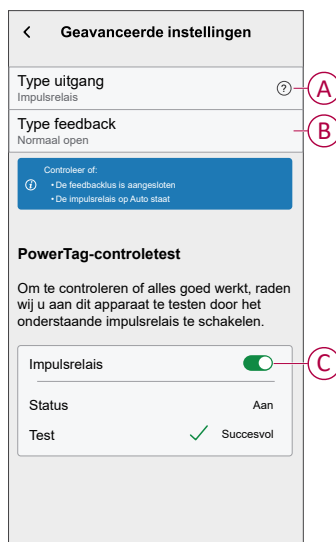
Geavanceerde instellingen

Type uitgang
Impulsrelais

A

Type feedback
Normaal open

B

Controleer of:
• De feedbacklus is aangesloten
• De impulsrelais op Auto staat

PowerTag-controletest

Om te controleren of alles goed werkt, raden wij u aan dit apparaat te testen door het onderstaande impulsrelais te schakelen.

Impulsrelais

C

Status Aan

Test Succesvol